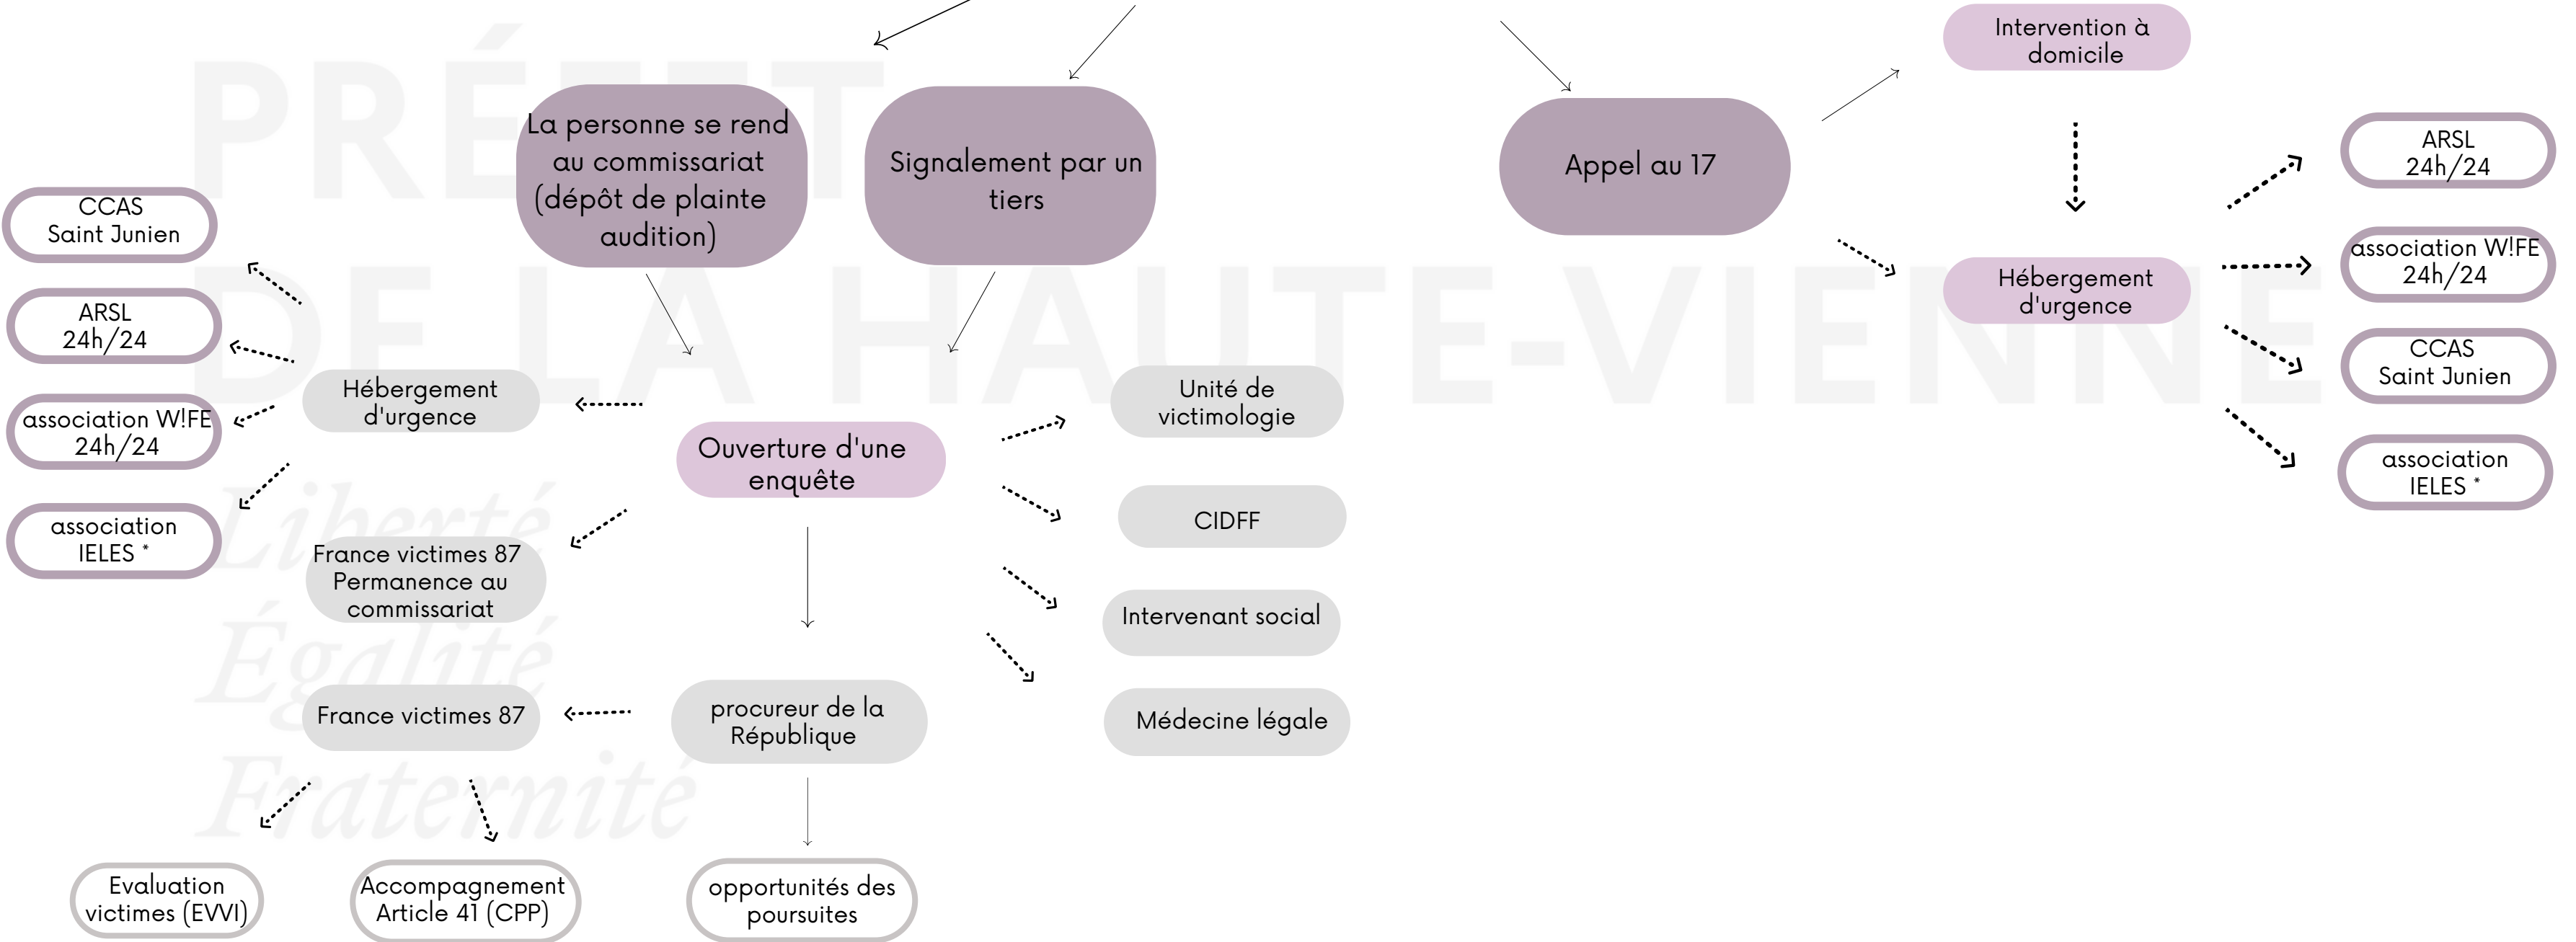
PRÉFET
DE LA HAUTE-VIENNE
Liberté
Égalité
Fraternité

La personne se rend au commissariat (dépôt de plainte audition)

Signalement par un tiers

Appel au 17

Intervention à domicile

Hébergement d'urgence

ARSL 24h/24

association W!FE 24h/24

CCAS Saint Junien

association IELES *

CCAS Saint Junien

ARSL 24h/24

association W!FE 24h/24

association IELES *

Hébergement d'urgence

Ouverture d'une enquête

Unité de victimologie

CIDFF

Intervenant social

Médecine légale

France victimes 87 Permanence au commissariat

France victimes 87

procureur de la République

Evaluation victimes (EVVI)

Accompagnement Article 41 (CPP)

opportunités des poursuites